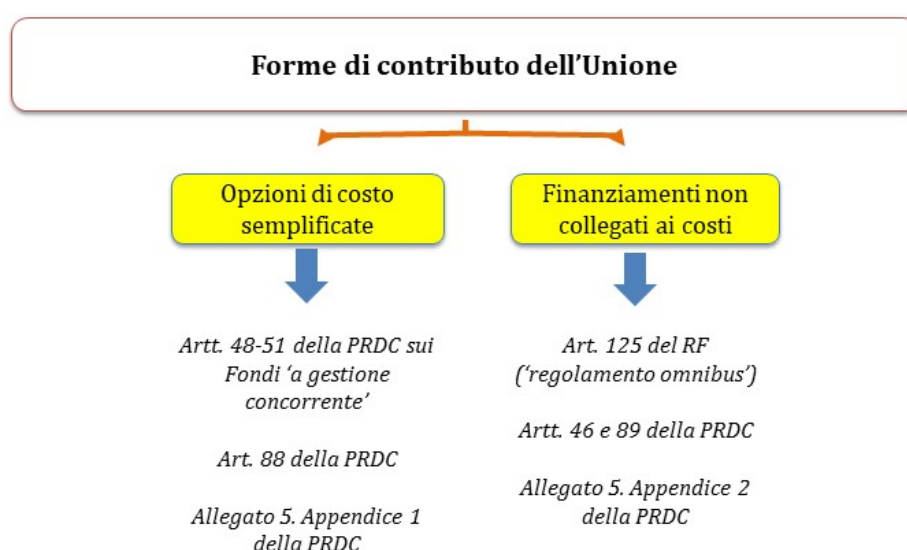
Forme di contributo dell'Unione

Opzioni di costo semplificate

Finanziamenti non collegati ai costi

Artt. 48-51 della PRDC sui Fondi 'a gestione concorrente'

Art. 88 della PRDC

Allegato 5. Appendice 1 della PRDC

Art. 125 del RF ('regolamento omnibus')

Artt. 46 e 89 della PRDC

Allegato 5. Appendice 2 della PRDC